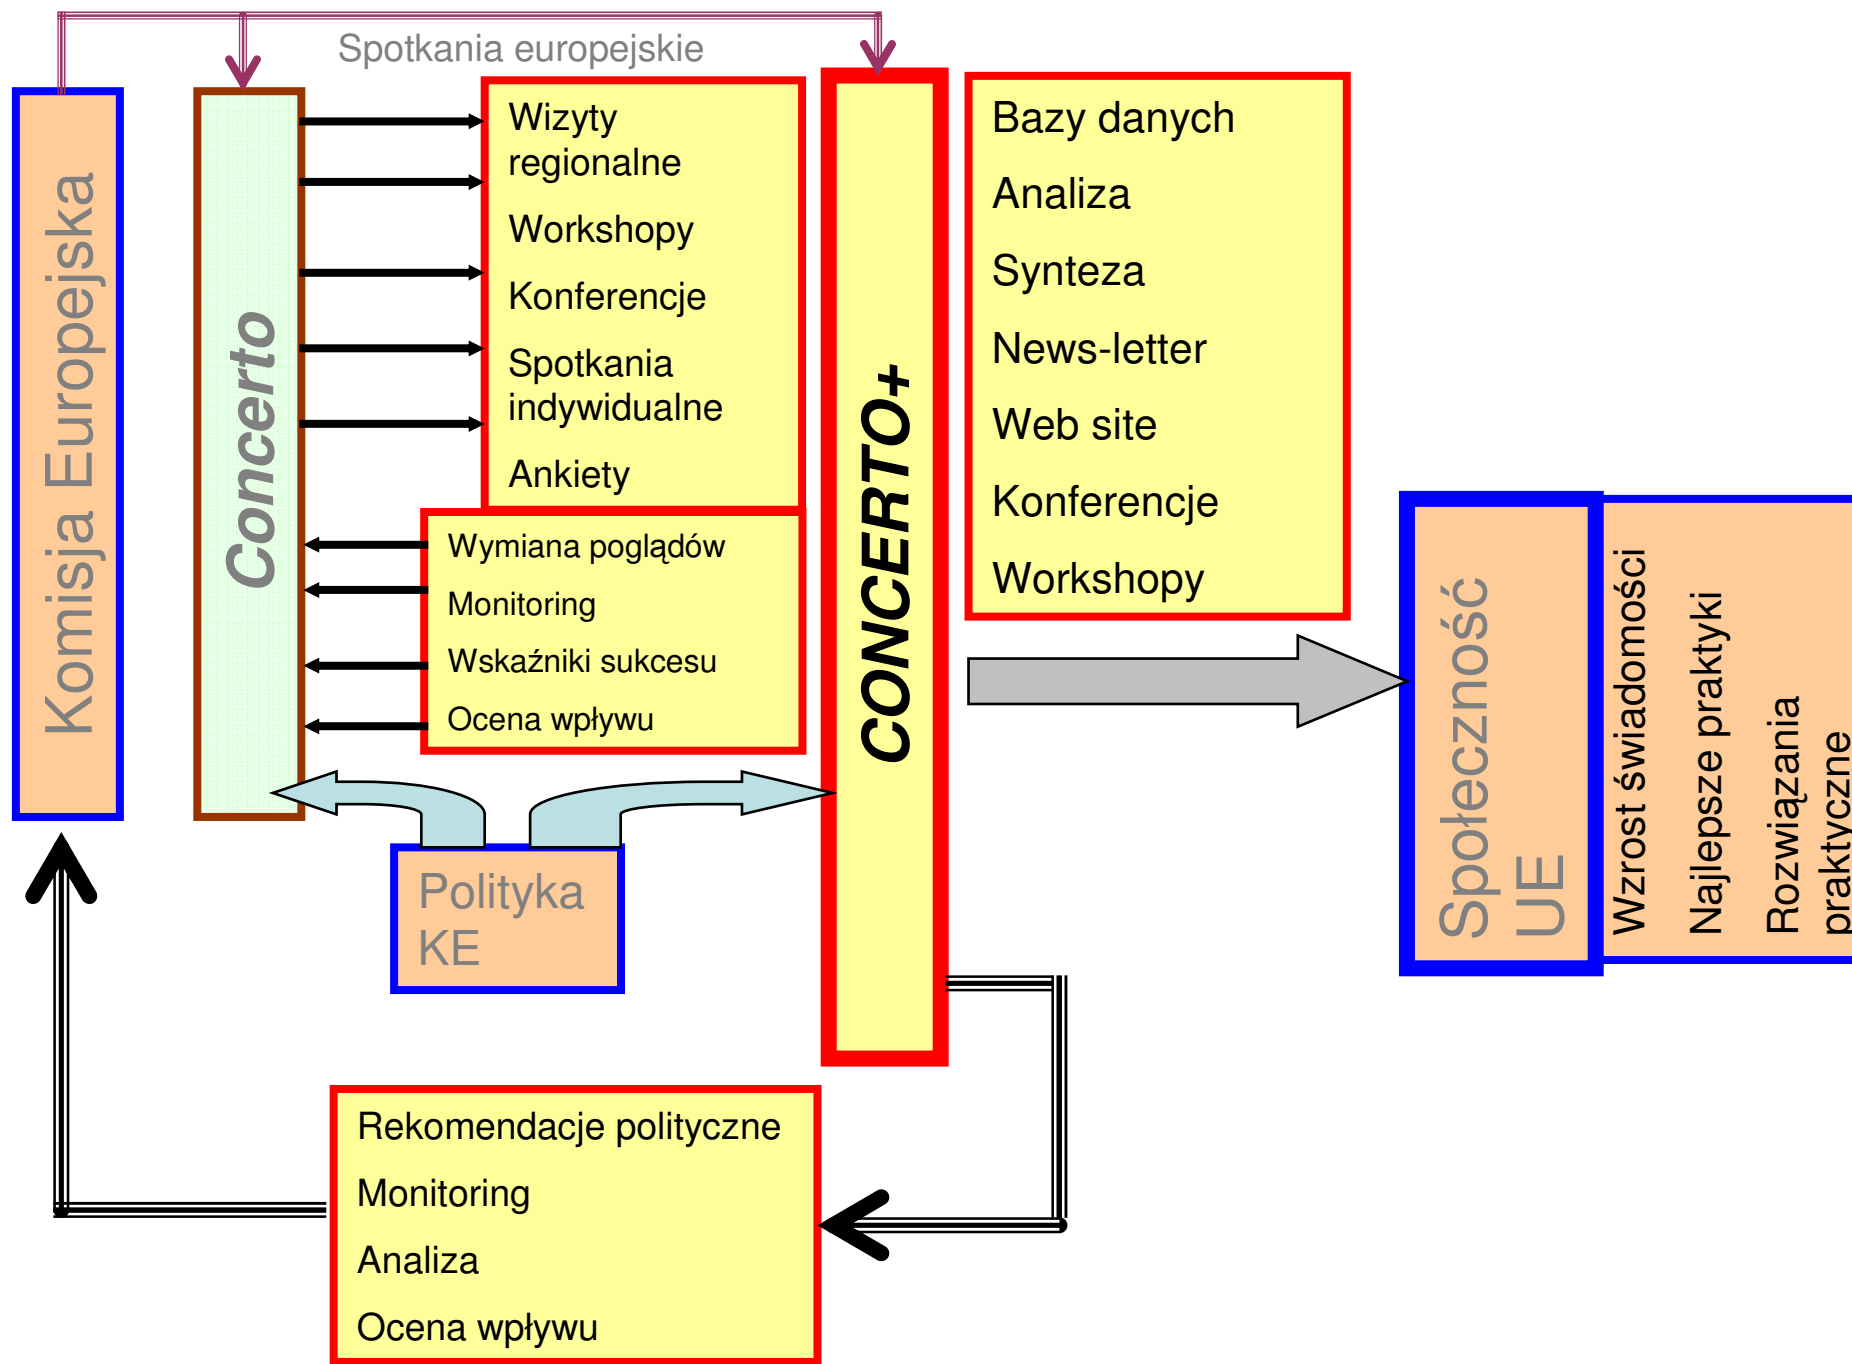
Spotkania europejskie

Komisja Europejska

Concerto

Wizyty regionalne

Workshopy

Konferencje

Spotkania indywidualne

Ankiety

Wymiana poglądów

Monitoring

Wskaźniki sukcesu

Ocena wpływu

CONCERTO+

Bazy danych

Analiza

Synteza

News-letter

Web site

Konferencje

Workshopy

Społeczność UE

Wzrost świadomości

Najlepsze praktyki

Rozwiązania praktyczne

Polityka KE

Rekomendacje polityczne

Monitoring

Analiza

Ocena wpływu